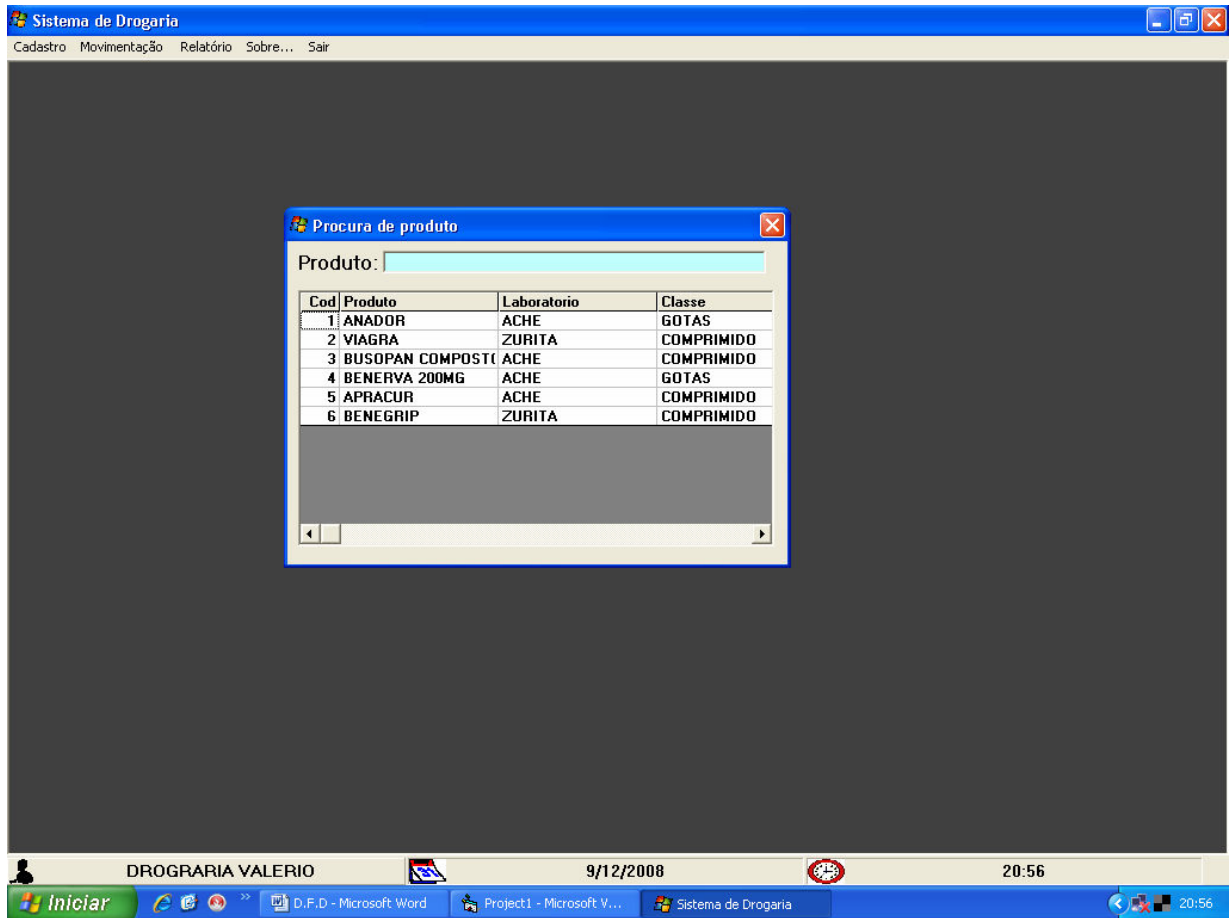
Sistema de Drogaria

Cadastro Movimentação Relatório Sobre... Sair

Procura de produto

Produto:

| Cod | Produto | Laboratorio | Classe |
|---|---|---|---|
| 1 | ANADOR | ACHE | GOTAS |
| 2 | VIAGRA | ZURITA | COMPRIMIDO |
| 3 | BUSOPAN COMPOST( | ACHE | COMPRIMIDO |
| 4 | BENERVA 200MG | ACHE | GOTAS |
| 5 | APRACUR | ACHE | COMPRIMIDO |
| 6 | BENEGRIP | ZURITA | COMPRIMIDO |

DROGRARIA VALERIO 9/12/2008 20:56

Iniciar D.F.D - Microsoft Word Project1 - Microsoft V... Sistema de Drogaria 20:56